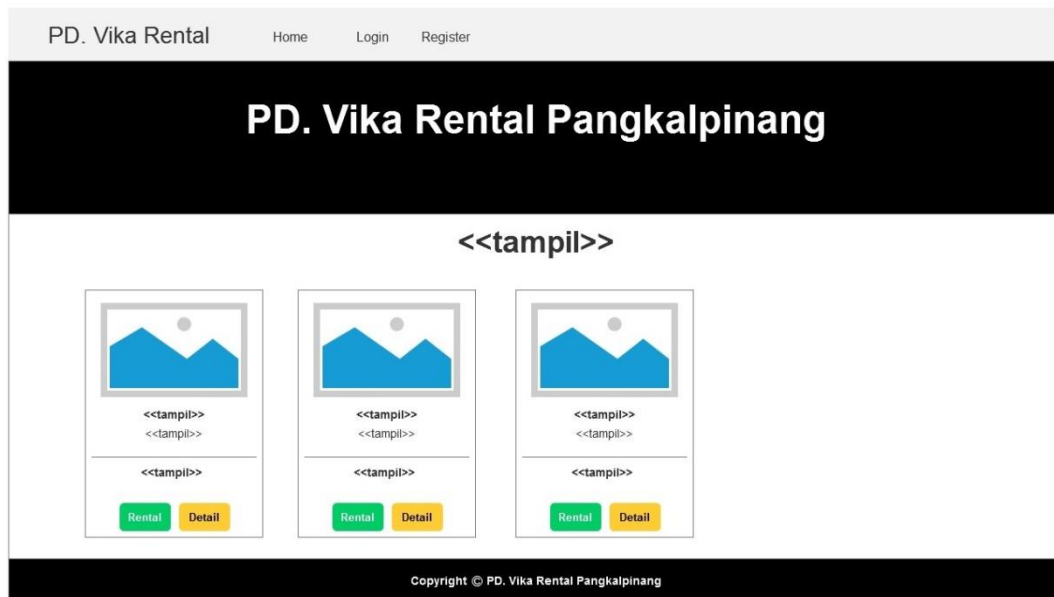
PD. Vika Rental    Home    Login    Register

PD. Vika Rental Pangkalpinang

<<tampil>>

<<tampil>>
<<tampil>>

<<tampil>>

Rental    Detail

<<tampil>>
<<tampil>>

<<tampil>>

Rental    Detail

<<tampil>>
<<tampil>>

<<tampil>>

Rental    Detail

Copyright © PD. Vika Rental Pangkalpinang